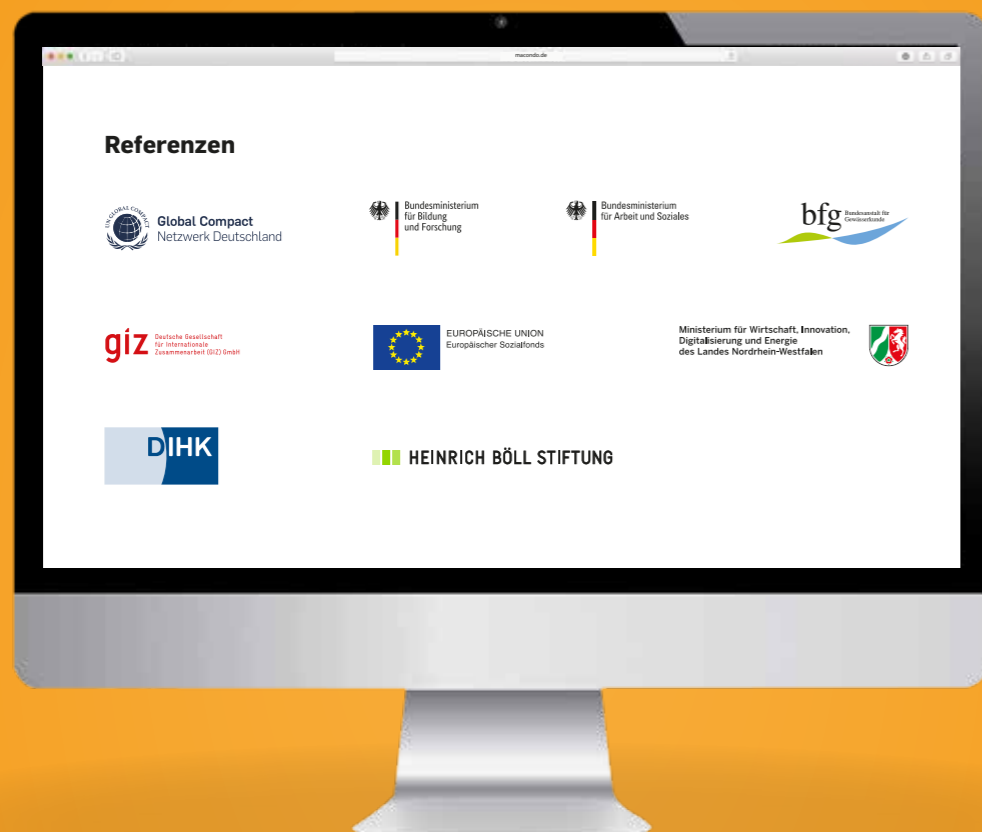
macondo.de

Referenzen

UN GLOBAL COMPACT
Global Compact
Netzwerk Deutschland

Bundesministerium
für Bildung
und Forschung

Bundesministerium
für Arbeit und Soziales

bfg Bundesanstalt für Gewässerkunde

giz Deutsche Gesellschaft für Internationale Zusammenarbeit (GIZ) GmbH

EUROPÄISCHE UNION
Europäischer Sozialfonds

Ministerium für Wirtschaft, Innovation,
Digitalisierung und Energie
des Landes Nordrhein-Westfalen

DIHK

HEINRICH BÖLL STIFTUNG